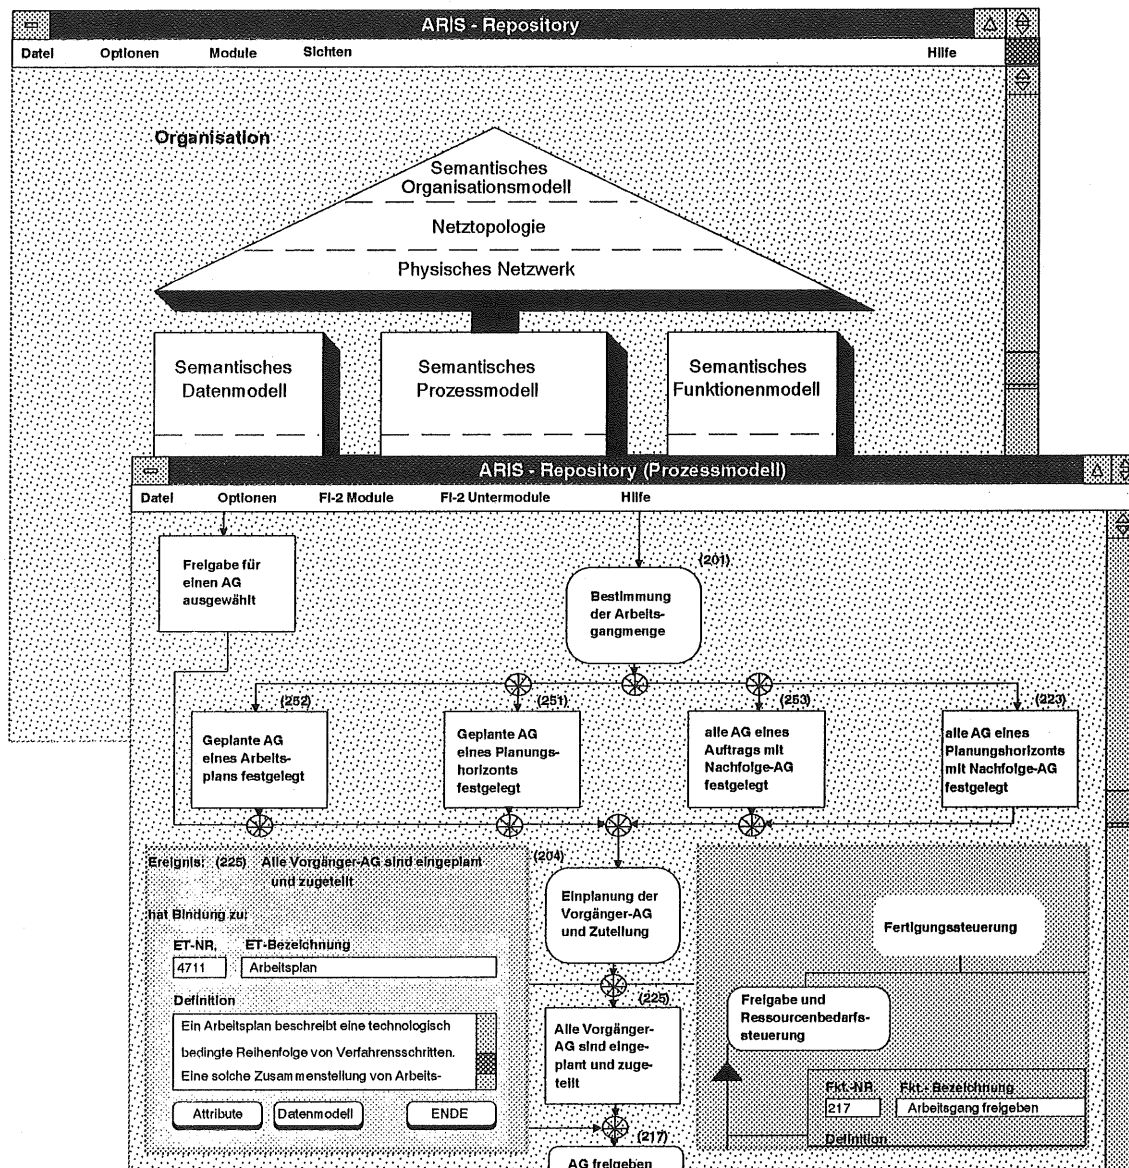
ARIS - Repository

Datei Optionen Module Sichten Hilfe

Organisation

Semantisches Organisationsmodell

Netztopologie

Physisches Netzwerk

Semantisches Datenmodell

Semantisches Prozessmodell

Semantisches Funktionenmodell

ARIS - Repository (Prozessmodell)

Datei Optionen FI-2 Module FI-2 Untermodule Hilfe

Freigabe für einen AG ausgewählt

(201)

Bestimmung der Arbeitsgangmenge

(252)

Geplante AG eines Arbeitsplans festgelegt

(251)

Geplante AG eines Planungshorizonts festgelegt

(253)

alle AG eines Auftrags mit Nachfolge-AG festgelegt

(223)

alle AG eines Planungshorizonts mit Nachfolge-AG festgelegt

Ereignis: (225) Alle Vorgänger-AG sind eingeplant und zugeteilt

hat Bindung zu:

ET-NR. ET-Bezeichnung

4711 Arbeitsplan

Definition

Ein Arbeitsplan beschreibt eine technologisch bedingte Reihenfolge von Verfahrensschritten. Eine solche Zusammenstellung von Arbeits-

Attribute Datenmodell ENDE

(204)

Einplanung der Vorgänger-AG und Zuteilung

(225)

Alle Vorgänger-AG sind eingeplant und zugeteilt

(217)

AG freigeben

Fertigungssteuerung

Freigabe und Ressourcenbedarfssteuerung

Fkt.-NR. Fkt.- Bezeichnung

217 Arbeitsgang freigeben

Definition